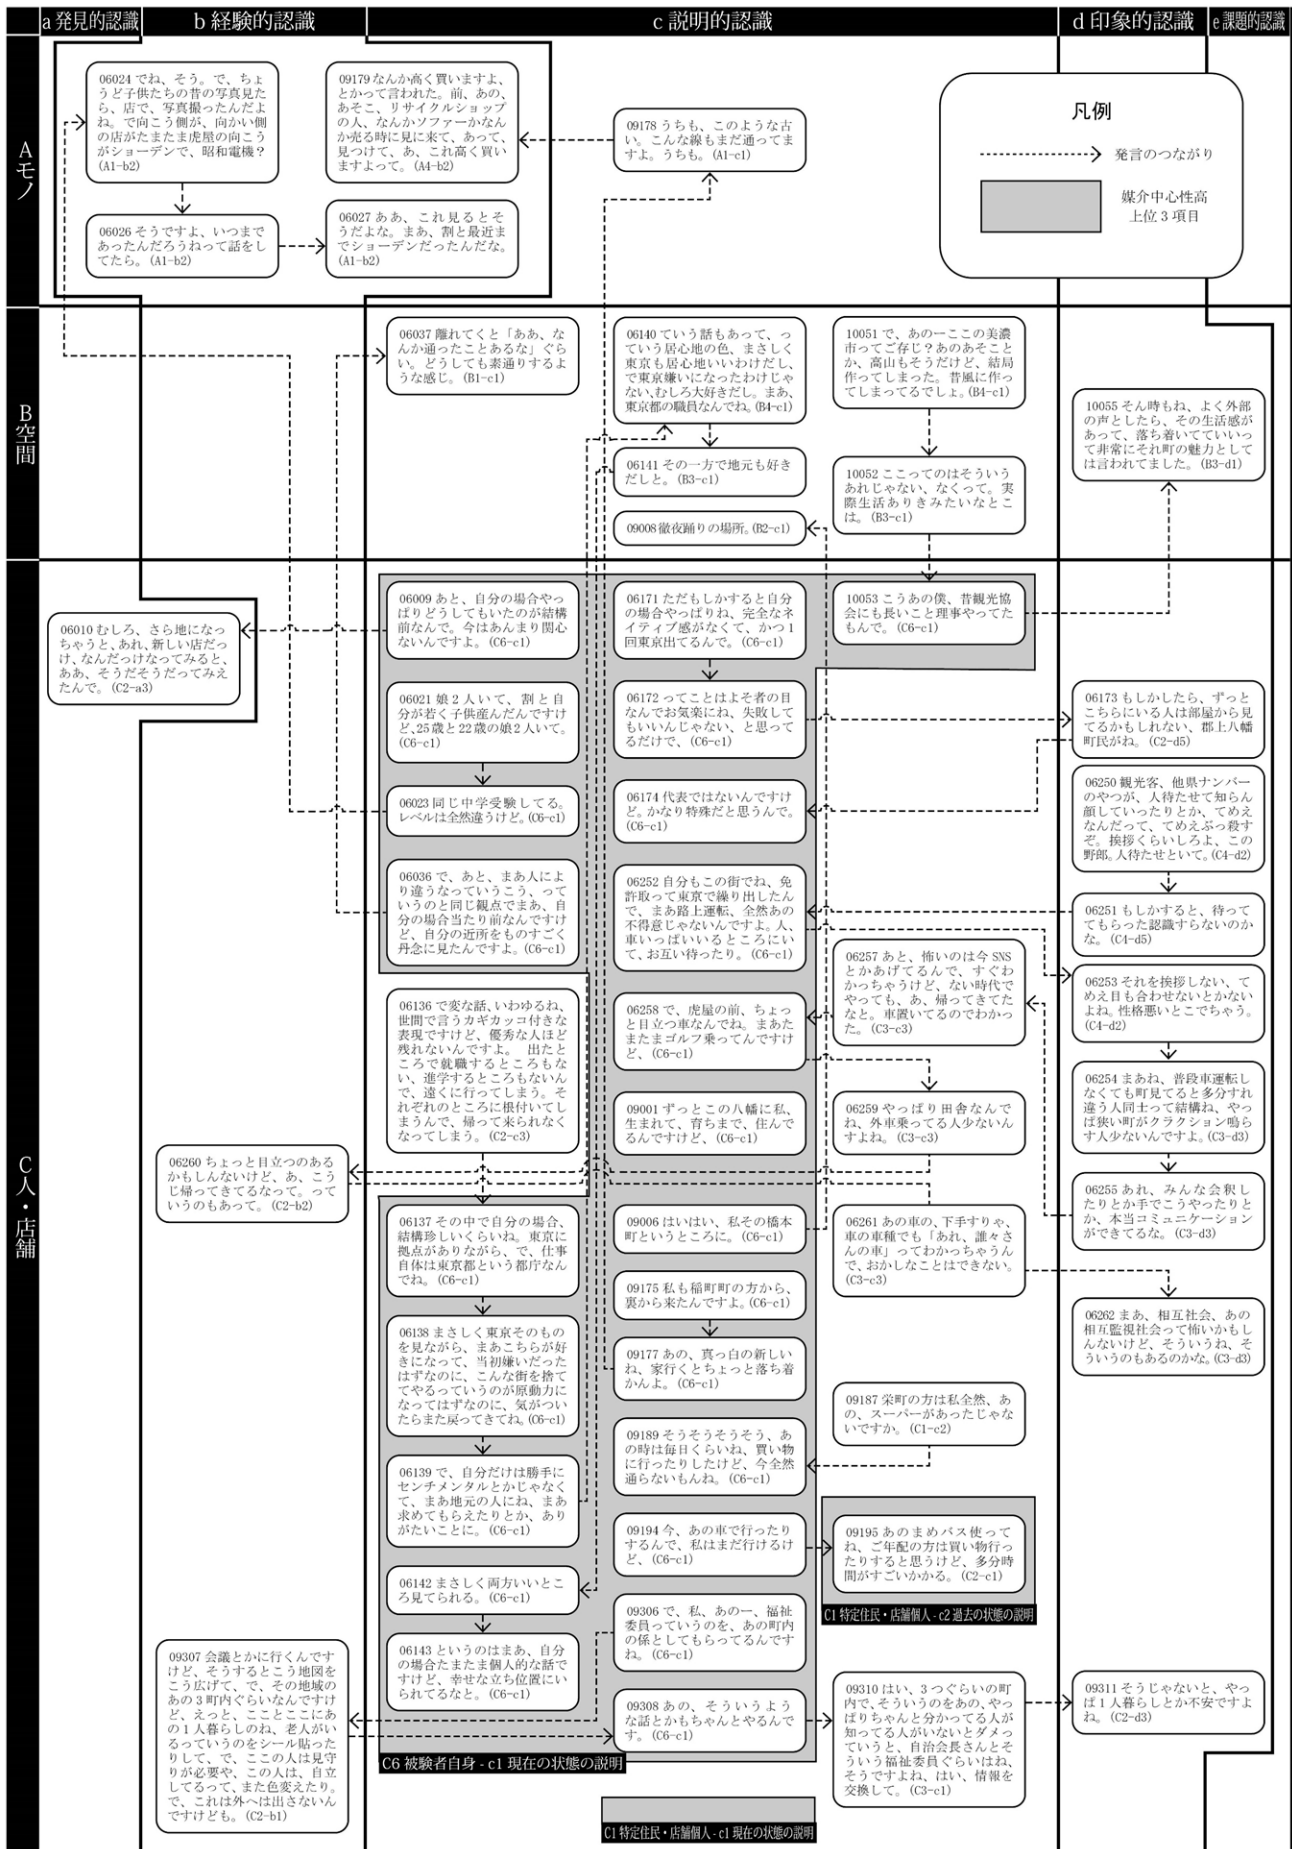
a 発見的認識

b 経験的認識

c 説明的認識

d 印象的認識

e 課題的認識

A モノ

B 空間

C 人・店舗

06024 でね、そう。で、ちょうど子供たちの昔の写真見たら、店で、写真撮ったんだよね。で向こう側が、向かい側の店がたまたま虎屋の向こうがショーデンで、昭和電機？(A1-b2)

09179 なんか高く買いますよ、とかって言われた。前、あの、あそこ、リサイクルショップの人、なんかソファーかなんか売る時に見に来て、あって、見つけて、あ、これ高く買いますよって。(A4-b2)

09178 うちも、このような古い。こんな線もまだ通ってますよ。うちも。(A1-c1)

凡例

発言のつながり

媒介中心性高 上位3項目

06026 そうですよ、いつまであったんだろうねって話をしてたら。(A1-b2)

06027 ああ、これ見るとそうだよな。まあ、割と最近までショーデンだったんだな。(A1-b2)

06037 離れてくと「ああ、なんか通ったことあるな」ぐらい。どうしても素通りするような感じ。(B1-c1)

06140 ていう話もあって、っていう居心地の色、まさしく東京も居心地いいわけだし、で東京嫌いになったわけじゃない、むしろ大好きだし。まあ、東京都の職員なんでね。(B4-c1)

10051 で、あの一ここの美濃市ってご存じ？あのあそことか、高山もそうだけど、結局作ってしまった。昔風に作ってしまってるでしょ。(B4-c1)

10055 そん時もね、よく外部の声としたら、その生活感があって、落ち着いてていいって非常にそれ町の魅力として は言われてました。(B3-d1)

06141 その一方で地元も好きだしと。(B3-c1)

10052 ここってのはそういうあれじゃない、なくって。実際生活ありきみたいなとこは。(B3-c1)

09008 徹夜踊りの場所。(B2-c1)

06010 むしろ、さら地になっちゃうと、あれ、新しい店だっけ、なんだっけなってみると、ああ、そうだそうだってみえたんで。(C2-a3)

06009 あと、自分の場合やっぱりどうしてもいたのが結構前なんで。今はあんまり関心ないんですよ。(C6-c1)

06171 ただもしかすると自分の場合やっぱりね、完全なネイティブ感がなくて、かつ1回東京出てるんで。(C6-c1)

10053 こうあの僕、昔観光協会にも長いこと理事やってたもんで。(C6-c1)

06021 娘2人いて、割と自分が若く子供産んだんですけど、25歳と22歳の娘2人いて。(C6-c1)

06172 ってことはよそ者の目なんでお気楽にね、失敗してもいいんじゃない、と思ってるだけで。(C6-c1)

06173 もしかしたら、ずっとこちらにいる人は部屋から見てるかもしれない、郡上八幡町民がね。(C2-d5)

06023 同じ中学受験してる。レベルは全然違うけど。(C6-c1)

06174 代表ではないんですけど。かなり特殊だと思うんで。(C6-c1)

06250 観光客、他県ナンバーのやつが、人待たせて知らん顔していったりとか、てめえなんだって、てめえぶっ殺すぞ。挨拶くらいしろよ、この野郎。人待たせといて。(C4-d2)

06036 で、あと、まあ人により違うなっていうこう、っていうのと同じ観点でまあ、自分の場合当たり前なんですけど、自分の近所をものすごく丹念に見たんですよ。(C6-c1)

06252 自分もこの街でね、免許取って東京で繰り出したんで、まあ路上運転、全然あの不得意じゃないんですよ。人、車いっぱいいるところにいて、お互い待ったり。(C6-c1)

06251 もしかすると、待ってでもらった認識すらないのかな。(C4-d5)

06257 あと、怖いのは今SNSとかあげてるんで、すぐわかっちゃうけど、ない時代でやってても、あ、帰ってきてたなと。車置いてるのでわかった。(C3-c3)

06253 それを挨拶しない、てめえ目も合わせないとかないよね。性格悪いとこでちゃう。(C4-d2)

06136 で変な話、いわゆるね、世間で言うカギカッコ付きな表現ですけど、優秀な人ほど残れないんですよ。出たところで就職するところもない、進学するところもないんで、遠くに行ってしまう。それぞれのところに根付いてしまうんで、帰って来られなくなってしまう。(C2-c3)

06258 で、虎屋の前、ちょっと目立つ車なんでね。まあたまたまゴルフ乗ってんですけど、(C6-c1)

06254 まあね、普段車運転しなくても町見てると多分すれ違う人同士って結構ね、やっぱ狭い町がクラクション鳴らす人少ないんですよ。(C3-d3)

09001 ずっとこの八幡に私、生まれて、育ちまで、住んでるんですけど、(C6-c1)

06259 やっぱり田舎なんでね、外車乗ってる人少ないんすよね。(C3-c3)

06260 ちょっと目立つのあるかもしんないけど、あ、こうじ帰ってきてるなって。っていうのもあって。(C2-b2)

06255 あれ、みんな会釈したりとか手でこうやったりとか、本当コミュニケーションができてるな。(C3-d3)

06137 その中で自分の場合、結構珍しいくらいね。東京に拠点がありながら、で、仕事自体は東京都という都庁なんでね。(C6-c1)

09006 はいはい、私その橋本町というところに。(C6-c1)

06261 あの車の、下手すりゃ、車の車種でも「あれ、誰々さんの車」ってわかっちゃうんで、おかしなことはできない。(C3-c3)

09175 私も稲町町の方から、裏から来たんですよ。(C6-c1)

06262 まあ、相互社会、あの相互監視社会って怖いかもしんないけど、そういうね、そういうのもあるのかな。(C3-d3)

06138 まさしく東京そのものを見ながら、まあこちらが好きになって、当初嫌いだったはずなのに、こんな街を捨ててやるっていうのが原動力になってはずなのに、気がついたらまた戻ってきてね。(C6-c1)

09177 あの、真っ白の新しいね、家行くとちょっと落ち着かんよ。(C6-c1)

09187 栄町の方は私全然、あの、スーパーがあったじゃないですか。(C1-c2)

09189 そうそうそうそう、あの時は毎日くらいね、買い物に行ったりしたけど、今全然通らないもんね。(C6-c1)

06139 で、自分だけは勝手にセンチメンタルとかじゃなくて、まあ地元の人にね、まあ求めてもらえたりとか、ありがたいことに。(C6-c1)

09194 今、あの車で行ったりするんで、私はまだ行けるけど、(C6-c1)

09195 あのまめバス使ってね、ご年配の方は買い物行ったりすると思うけど、多分時間がすごいかかる。(C2-c1)

06142 まさしく両方いいとこ見てられる。(C6-c1)

C1 特定住民・店舗個人 - c2 過去の状態の説明

09306 で、私、あの一、福祉委員っていうのを、あの町内の係としてもらってるんですね。(C6-c1)

09307 会議とかに行くんですけど、そうするとこう地図をこう広げて、で、その地域のあの3町内ぐらいなんですけど、えっと、こことここにあの1人暮らしのね、老人がいるっていうのをシール貼ったりして、で、ここの人は見守りが必要や、この人は、自立してるって、また色変えたり。で、これは外へは出さないんですけども。(C2-b1)

06143 というのはまあ、自分の場合たまたま個人的な話ですけど、幸せな立ち位置にいられてるなと。(C6-c1)

09308 あの、そういうような話とかもちゃんとやるんです。(C6-c1)

09310 はい、3つぐらいの町内で、そういうのをあの、やっぱりちゃんと分かってる人が知ってる人がいないとダメっていうと、自治会長さんとそういう福祉委員ぐらいはね、そうですよね、はい、情報を交換して。(C3-c1)

09311 そうじゃないと、やっぱ1人暮らしとか不安ですよね。(C2-d3)

C6 被験者自身 - c1 現在の状態の説明

C1 特定住民・店舗個人 - c1 現在の状態の説明